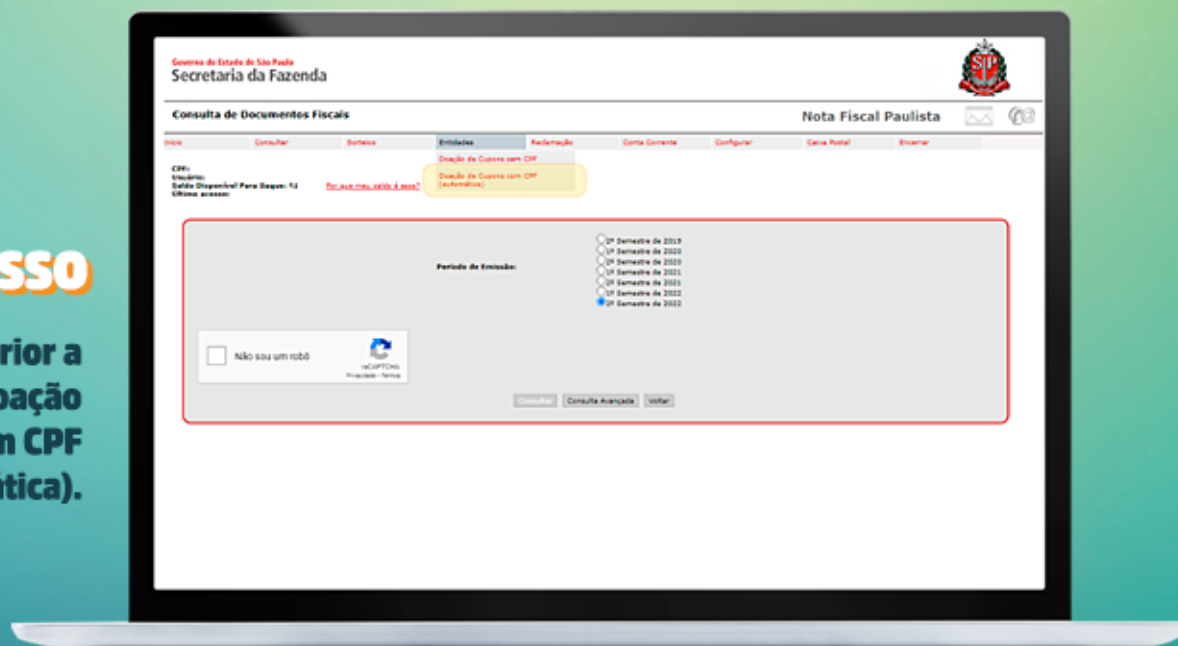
sso

rior a
oação
n CPF
tica).

Governo do Estado de São Paulo
Secretaria da Fazenda

Consulta de Documentos Fiscais

Nota Fiscal Paulista

Início | Consultar | Sorteios | Entidades | Reclamação | Conta Corrente | Configurar | Caixa Postal | Encerrar

Doação de Cupons sem CPF
Doação de Cupons com CPF (automática)

CPF:
Usuário:
Saldo Disponível Para Saque: 1,
Último acesso:

Por que meu saldo é esse?

Período de Emissão:

2º Semestre de 2019
1º Semestre de 2020
2º Semestre de 2020
1º Semestre de 2021
2º Semestre de 2021
1º Semestre de 2022
2º Semestre de 2022

Não sou um robô
reCAPTCHA
Privacidade - Termos

Consultar | Consulta Avançada | Voltar